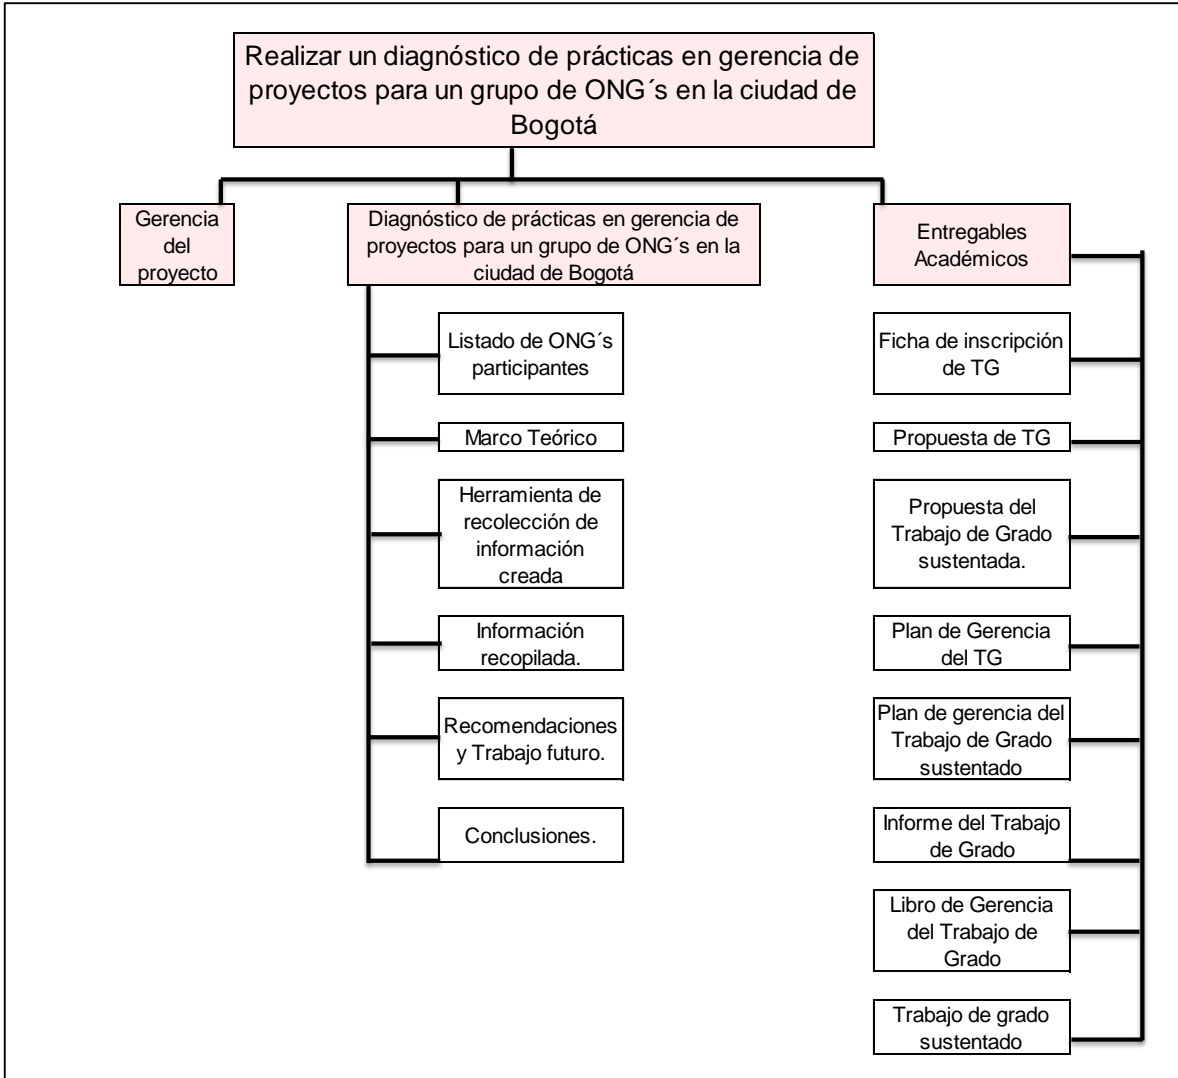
Realizar un diagnóstico de prácticas en gerencia de proyectos para un grupo de ONG´s en la ciudad de Bogotá

Gerencia del proyecto

Diagnóstico de prácticas en gerencia de proyectos para un grupo de ONG´s en la ciudad de Bogotá

Listado de ONG´s participantes

Marco Teórico

Herramienta de recolección de información creada

Información recopilada.

Recomendaciones y Trabajo futuro.

Conclusiones.

Entregables Académicos

Ficha de inscripción de TG

Propuesta de TG

Propuesta del Trabajo de Grado sustentada.

Plan de Gerencia del TG

Plan de gerencia del Trabajo de Grado sustentado

Informe del Trabajo de Grado

Libro de Gerencia del Trabajo de Grado

Trabajo de grado sustentado